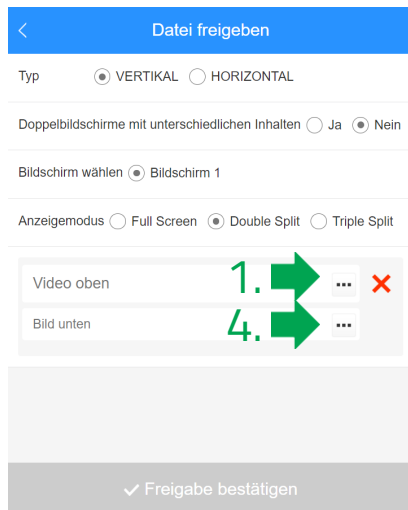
<

Datei freigeben

Typ VERTIKAL HORIZONTAL

Doppelbildschirme mit unterschiedlichen Inhalten Ja Nein

Bildschirm wählen Bildschirm 1

Anzeigemodus Full Screen Double Split Triple Split

Video oben

1.

...

✕

Bild unten

4.

...

✓ Freigabe bestätigen